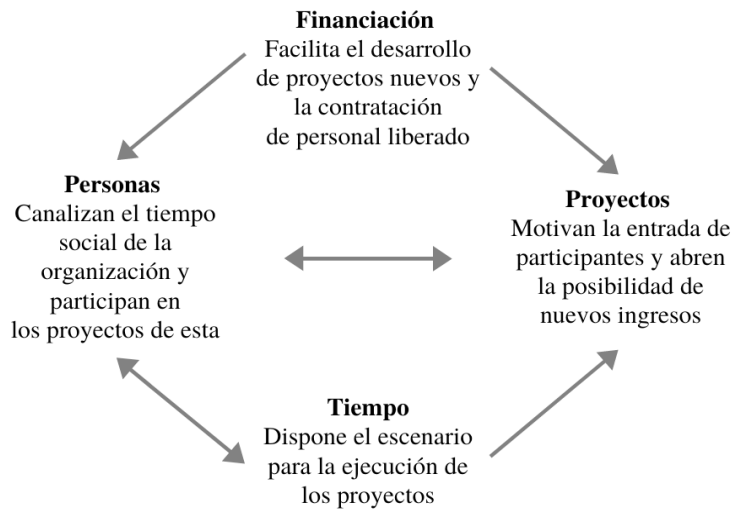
**Financiación**
Facilita el desarrollo de proyectos nuevos y la contratación de personal liberado

**Personas**
Canalizan el tiempo social de la organización y participan en los proyectos de esta

**Proyectos**
Motivan la entrada de participantes y abren la posibilidad de nuevos ingresos

**Tiempo**
Dispone el escenario para la ejecución de los proyectos